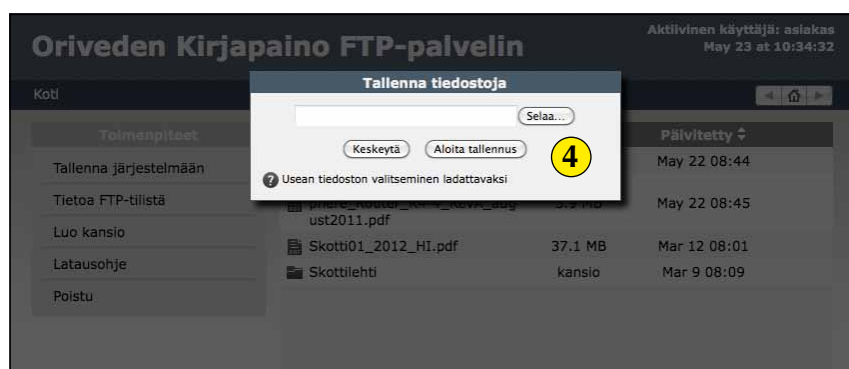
Oriveden Kirjapaino FTP-palvelin

Aktiivinen käyttäjä: asiakas
May 23 at 10:34:32

Koti

Toimenpiteet

Tallenna järjestelmään

Tietoa FTP-tilistä

Luo kansio

Latausohje

Poistu

Tallenna tiedostoja

Selaa...

Keskeytä

Aloita tallennus

4

Usean tiedoston valitseminen ladattavaksi

Päivitetty

May 22 08:44

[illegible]ust2011.pdf

3.9 MB

May 22 08:45

Skotti01_2012_HI.pdf

37.1 MB

Mar 12 08:01

Skottilehti

kansio

Mar 9 08:09